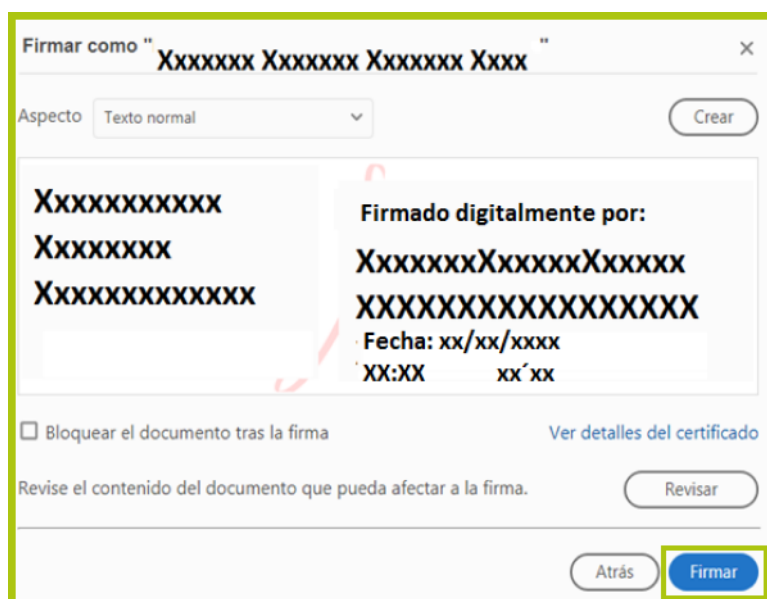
Firmar como " Xxxxxxx Xxxxxxx Xxxxxxx Xxxx "

×

Aspecto Texto normal

Crear

Xxxxxxxxxx
Xxxxxxx
Xxxxxxxxxxxx

Firmado digitalmente por:
XxxxxxxXxxxxxXxxxxx
XXXXXXXXXXXXXXXXX
Fecha: xx/xx/xxxx
XX:XX xx´xx

Bloquear el documento tras la firma

Ver detalles del certificado

Revise el contenido del documento que pueda afectar a la firma.

Revisar

Atrás

Firmar